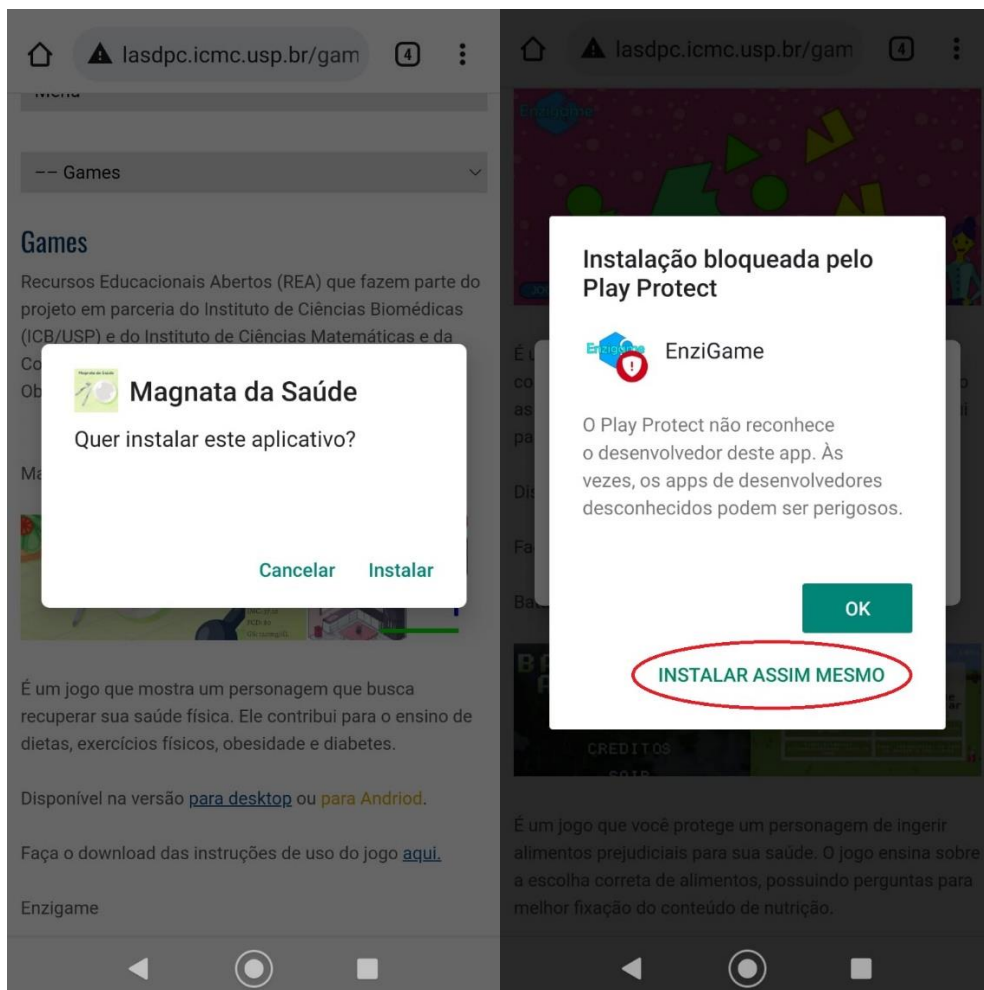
lasdpc.icmc.usp.br/gam

4

-- Games

Games

Recursos Educacionais Abertos (REA) que fazem parte do projeto em parceria do Instituto de Ciências Biomédicas (ICB/USP) e do Instituto de Ciências Matemáticas e da Co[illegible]

Ob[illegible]

Magnata da Saúde

Quer instalar este aplicativo?

Cancelar Instalar

Ma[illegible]

É um jogo que mostra um personagem que busca recuperar sua saúde física. Ele contribui para o ensino de dietas, exercícios físicos, obesidade e diabetes.

Disponível na versão para desktop ou para Andriod.

Faça o download das instruções de uso do jogo aqui.

Enzigame

lasdpc.icmc.usp.br/gam

4

Instalação bloqueada pelo Play Protect

EnziGame

O Play Protect não reconhece o desenvolvedor deste app. Às vezes, os apps de desenvolvedores desconhecidos podem ser perigosos.

OK

INSTALAR ASSIM MESMO

CREDITOS

É um jogo que você protege um personagem de ingerir alimentos prejudiciais para sua saúde. O jogo ensina sobre a escolha correta de alimentos, possuindo perguntas para melhor fixação do conteúdo de nutrição.